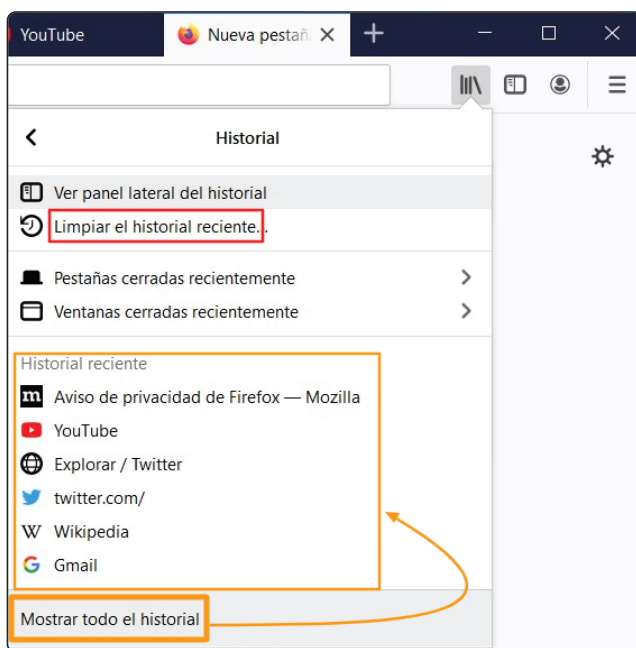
YouTube
Nueva pestañ

Historial

Ver panel lateral del historial
Limpiar el historial reciente...

Pestañas cerradas recientemente
Ventanas cerradas recientemente

Historial reciente
Aviso de privacidad de Firefox — Mozilla
YouTube
Explorar / Twitter
twitter.com/
Wikipedia
Gmail

Mostrar todo el historial